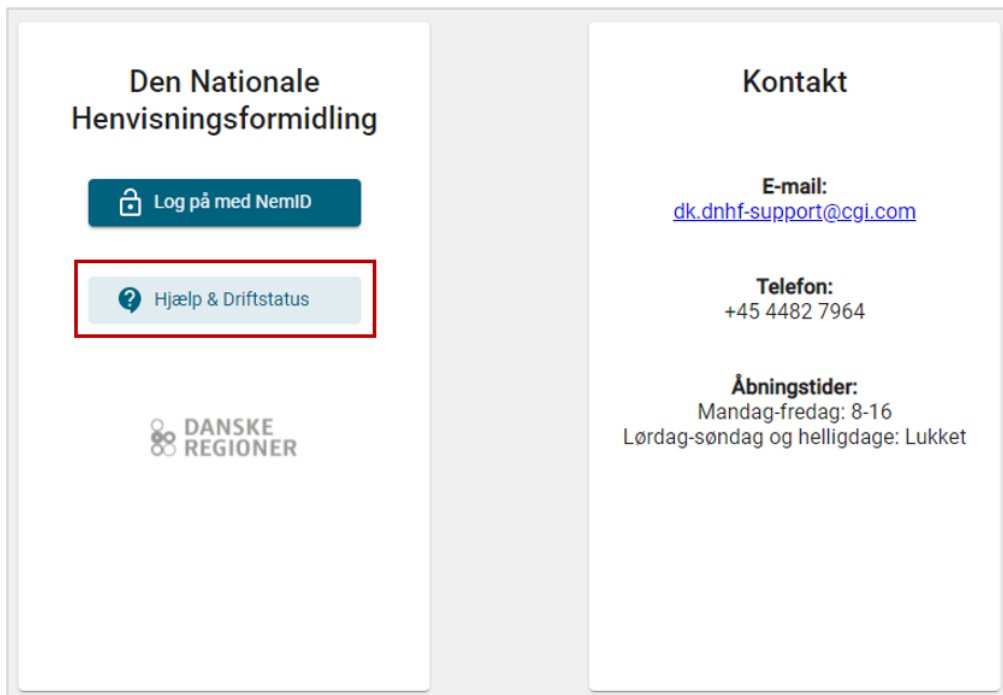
Den Nationale Henvisningsformidling

Log på med NemID

Hjælp & Driftstatus

DANSKE REGIONER

Kontakt

E-mail:
dk.dnhf-support@cgi.com

Telefon:
+45 4482 7964

Åbningstider:
Mandag-fredag: 8-16
Lørdag-søndag og helligdage: Lukket